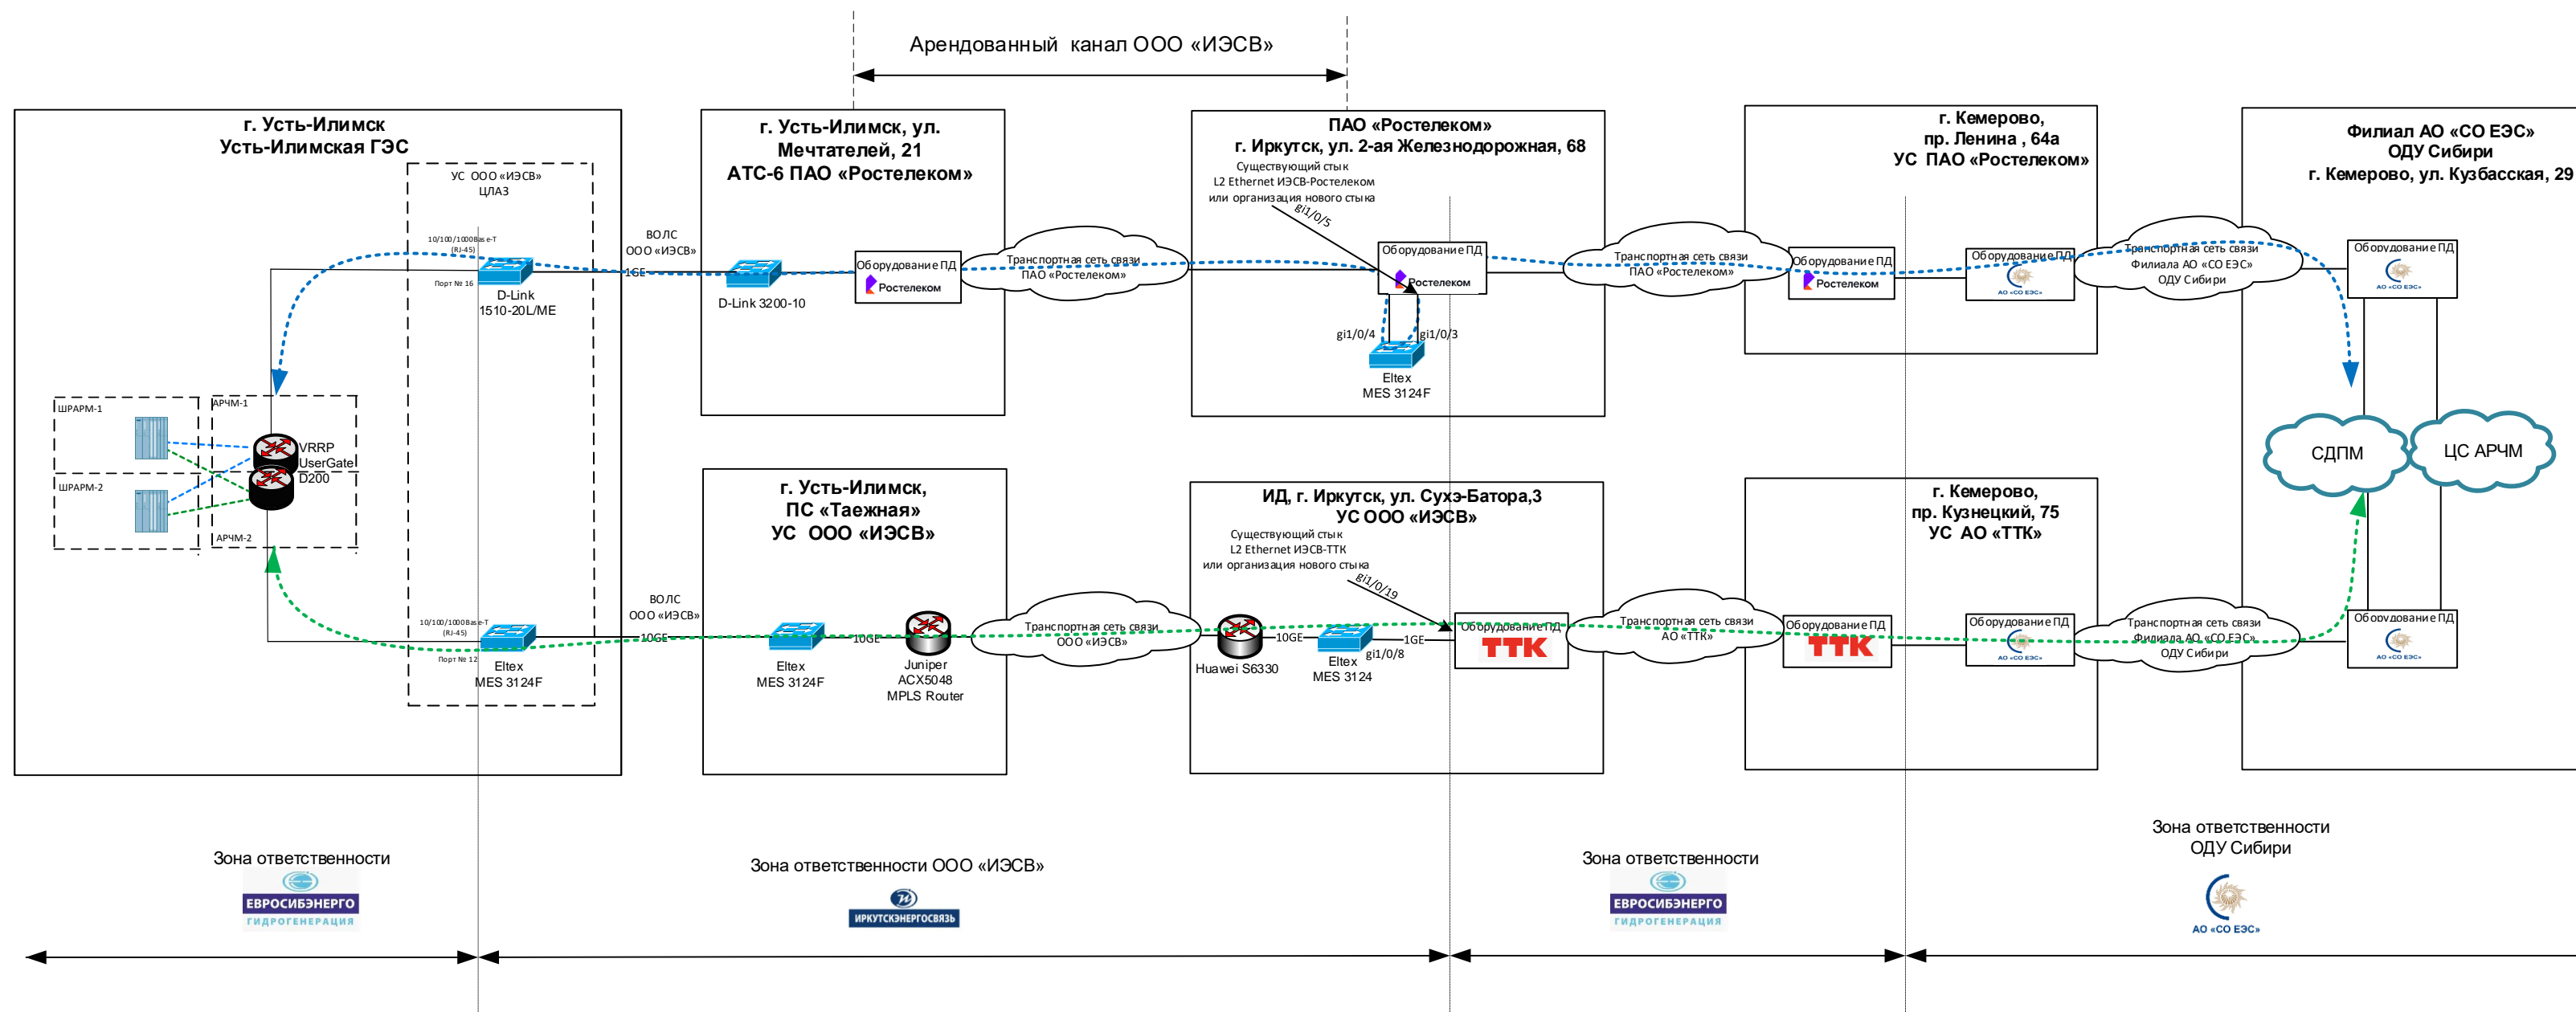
Арендованный канал ООО «ИЭСВ»

г. Усть-Илимск
Усть-Илимская ГЭС

УС ООО «ИЭСВ»
ЦЛАЗ

10/100/1000Base-T (RJ-45)
Порт № 16
D-Link 1510-20L/ME

ШРАРМ-1
АРЧМ-1
ШРАРМ-2
АРЧМ-2
VRRP UserGate D200

10/100/1000Base-T (RJ-45)
Порт № 12
Eltex MES 3124F

ВОЛС ООО «ИЭСВ»
1GE

г. Усть-Илимск, ул. Мечтателей, 21
АТС-6 ПАО «Ростелеком»

D-Link 3200-10
Оборудование ПД
Ростелеком

Транспортная сеть связи ПАО «Ростелеком»

ПАО «Ростелеком»
г. Иркутск, ул. 2-ая Железнодорожная, 68
Существующий стык L2 Ethernet ИЭСВ-Ростелеком или организация нового стыка
gi1/0/5
Оборудование ПД
Ростелеком
gi1/0/4
gi1/0/3
Eltex MES 3124F

Транспортная сеть связи ПАО «Ростелеком»

г. Кемерово,
пр. Ленина , 64а
УС ПАО «Ростелеком»
Оборудование ПД
Ростелеком
Оборудование ПД
АО «СО ЕЭС»

Транспортная сеть связи Филиала АО «СО ЕЭС» ОДУ Сибири

Филиал АО «СО ЕЭС»
ОДУ Сибири
г. Кемерово, ул. Кузбасская, 29
Оборудование ПД
АО «СО ЕЭС»
СДПМ
ЦС АРЧМ
Оборудование ПД
АО «СО ЕЭС»

ВОЛС ООО «ИЭСВ»
10GE

г. Усть-Илимск,
ПС «Таежная»
УС ООО «ИЭСВ»
Eltex MES 3124F
10GE
Juniper ACX5048 MPLS Router

Транспортная сеть связи ООО «ИЭСВ»

ИД, г. Иркутск, ул. Сухэ-Батора,3
УС ООО «ИЭСВ»
Существующий стык L2 Ethernet ИЭСВ-ТТК или организация нового стыка
gi1/0/19
Huawei S6330
10GE
Eltex MES 3124
gi1/0/8
1GE
Оборудование ПД
ТТК

Транспортная сеть связи АО «ТТК»

г. Кемерово,
пр. Кузнецкий, 75
УС АО «ТТК»
Оборудование ПД
ТТК
Оборудование ПД
АО «СО ЕЭС»

Транспортная сеть связи Филиала АО «СО ЕЭС» ОДУ Сибири

Зона ответственности
ЕВРОСИБЭНЕРГО
ГИДРОГЕНЕРАЦИЯ

Зона ответственности ООО «ИЭСВ»
ИРКУТСКЭНЕРГОСВЯЗЬ

Зона ответственности
ЕВРОСИБЭНЕРГО
ГИДРОГЕНЕРАЦИЯ

Зона ответственности
ОДУ Сибири
АО «СО ЕЭС»